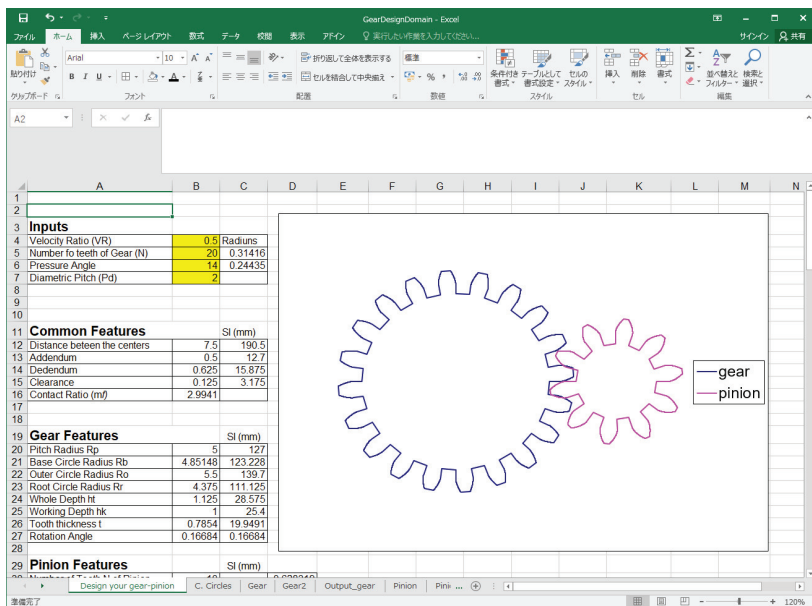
GearDesignDomain - Excel

ファイル ホーム 挿入 ページレイアウト 数式 データ 校閲 表示 アドイン 実行したい作業を入力してください... サインイン 共有

貼り付け Arial 10 A A 折り返して全体を表示する 標準 条件付き書式 テーブルとして書式設定 セルのスタイル 挿入 削除 書式 並べ替えとフィルター 検索と選択
クリップボード フォント 配置 数値 スタイル セル 編集

A2 fx

| | A | B | C |
|---|---|---|---|
| 1 | | | |
| 2 | | | |
| 3 | **Inputs** | | |
| 4 | Velocity Ratio (VR) | 0.5 | Radiuns |
| 5 | Number fo teeth of Gear (N) | 20 | 0.31416 |
| 6 | Pressure Angle | 14 | 0.24435 |
| 7 | Diametric Pitch (Pd) | 2 | |
| 8 | | | |
| 9 | | | |
| 10 | | | |
| 11 | **Common Features** | | SI (mm) |
| 12 | Distance beteen the centers | 7.5 | 190.5 |
| 13 | Addendum | 0.5 | 12.7 |
| 14 | Dedendum | 0.625 | 15.875 |
| 15 | Clearance | 0.125 | 3.175 |
| 16 | Contact Ratio (mf) | 2.9941 | |
| 17 | | | |
| 18 | | | |
| 19 | **Gear Features** | | SI (mm) |
| 20 | Pitch Radius Rp | 5 | 127 |
| 21 | Base Circle Radius Rb | 4.85148 | 123.228 |
| 22 | Outer Circle Radius Ro | 5.5 | 139.7 |
| 23 | Root Circle Radius Rr | 4.375 | 111.125 |
| 24 | Whole Depth ht | 1.125 | 28.575 |
| 25 | Working Depth hk | 1 | 25.4 |
| 26 | Tooth thickness t | 0.7854 | 19.9491 |
| 27 | Rotation Angle | 0.16684 | 0.16684 |
| 28 | | | |
| 29 | **Pinion Features** | | SI (mm) |
| 30 | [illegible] | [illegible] | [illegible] |

gear
pinion

Design your gear-pinion C. Circles Gear Gear2 Output_gear Pinion Pini ...

準備完了 120%